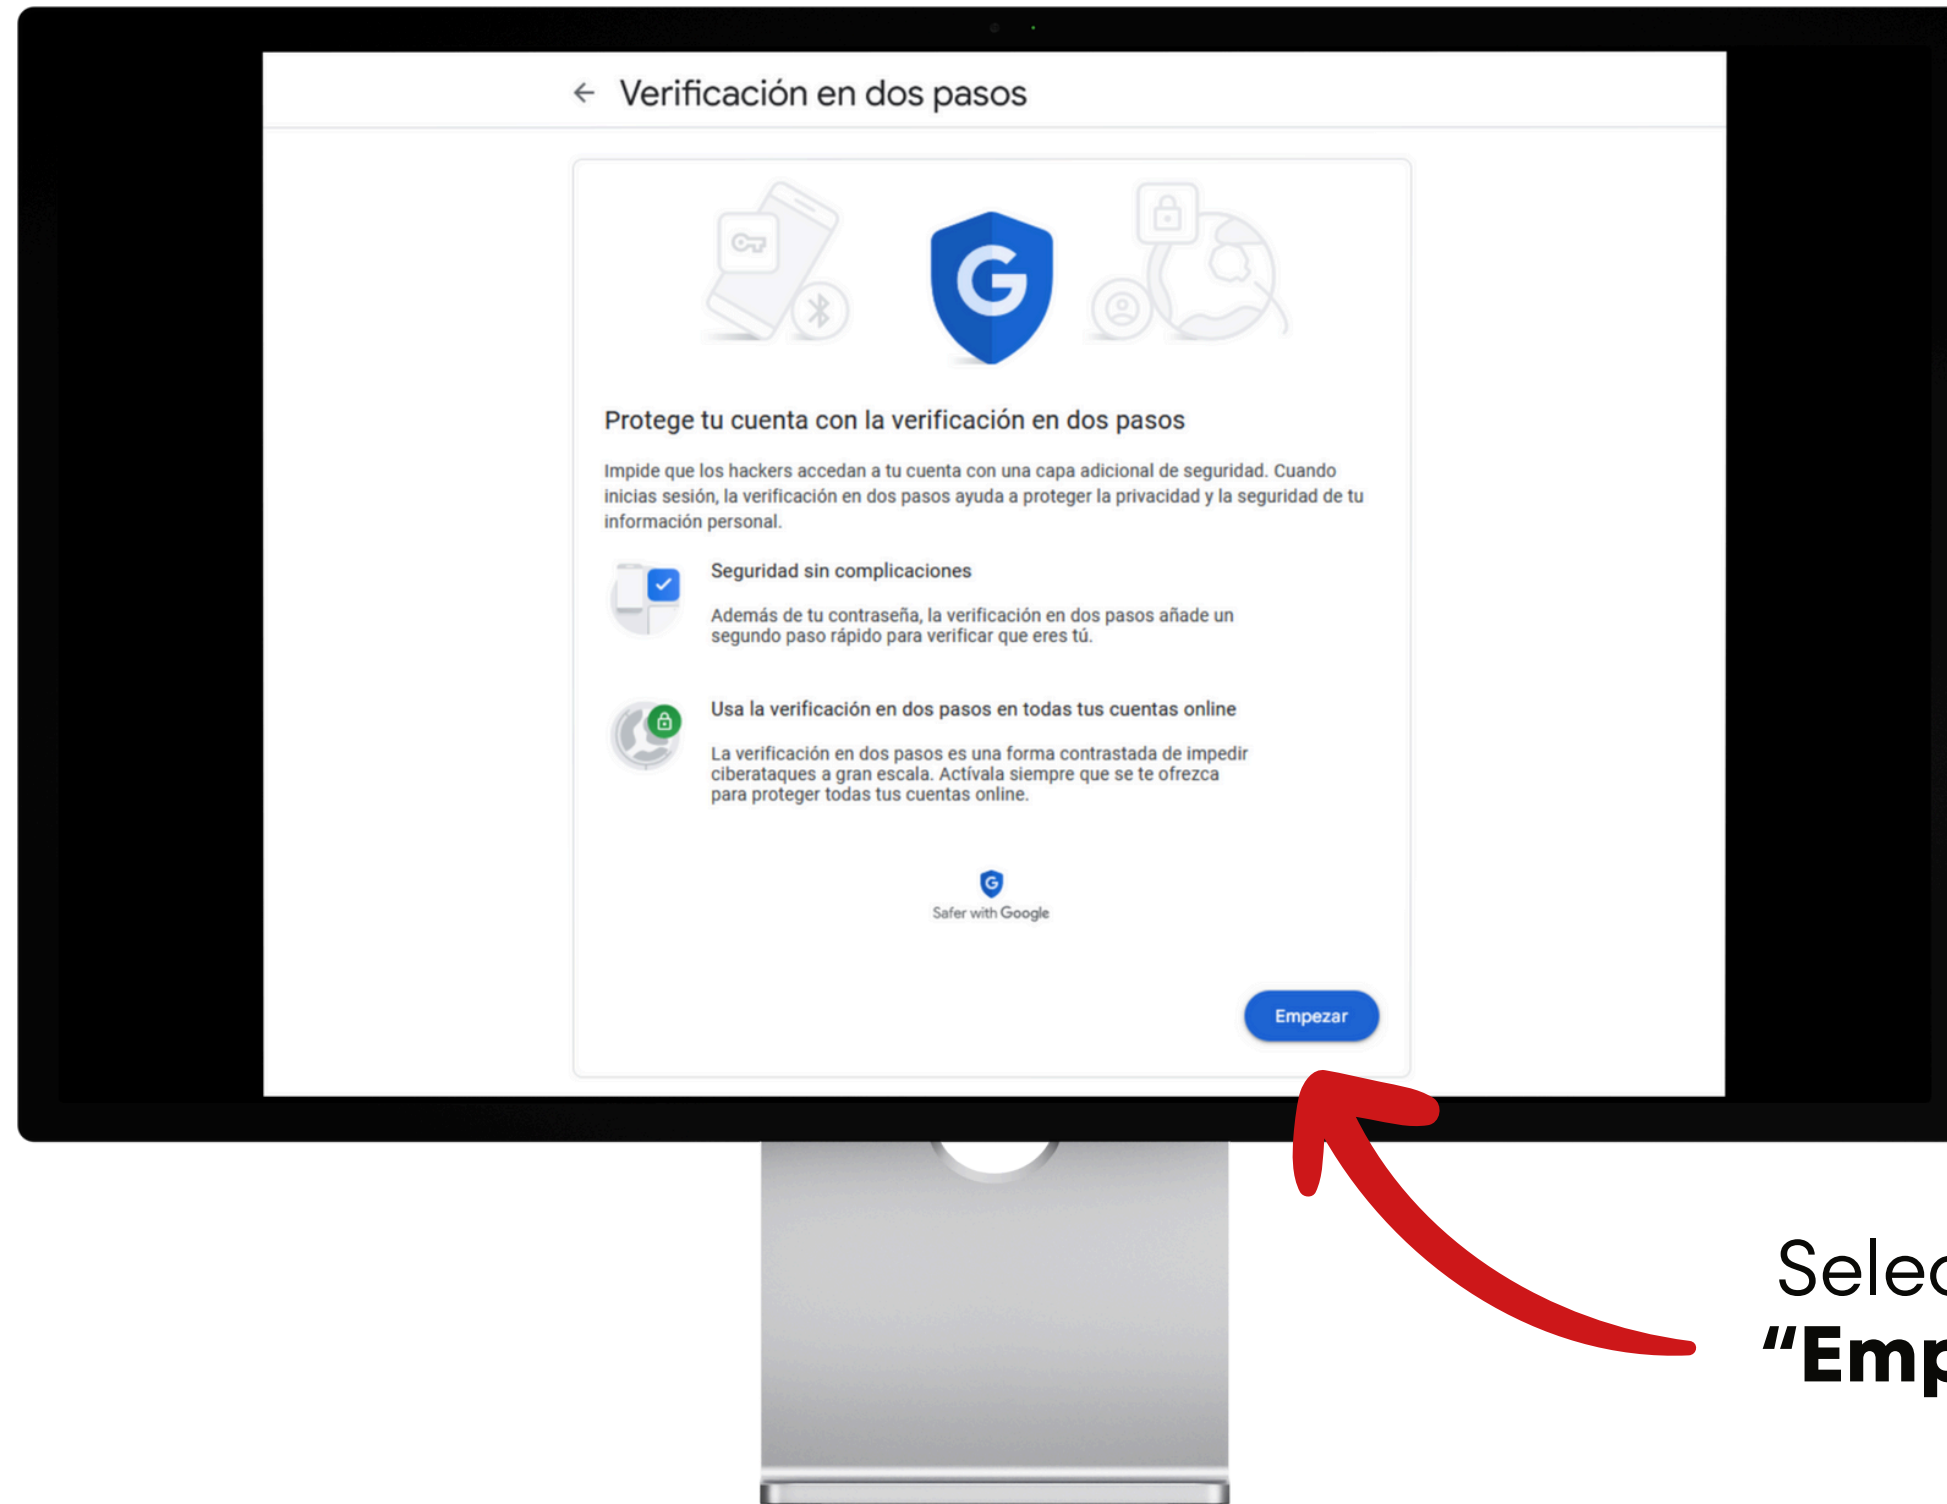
← Verificación en dos pasos

Protege tu cuenta con la verificación en dos pasos

Impide que los hackers accedan a tu cuenta con una capa adicional de seguridad. Cuando inicias sesión, la verificación en dos pasos ayuda a proteger la privacidad y la seguridad de tu información personal.

Seguridad sin complicaciones

Además de tu contraseña, la verificación en dos pasos añade un segundo paso rápido para verificar que eres tú.

Usa la verificación en dos pasos en todas tus cuentas online

La verificación en dos pasos es una forma contrastada de impedir ciberataques a gran escala. Actívala siempre que se te ofrezca para proteger todas tus cuentas online.

Safer with Google

Empezar

Selec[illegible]
"Emp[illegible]